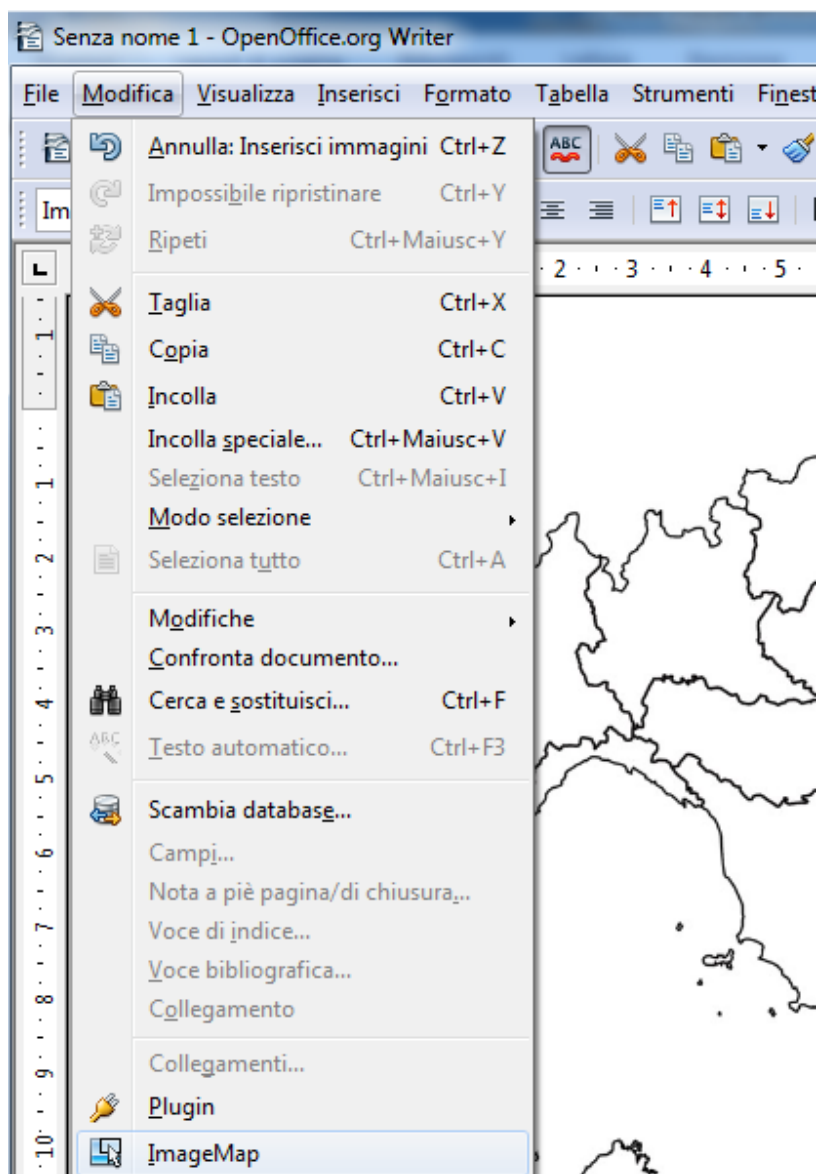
Senza nome 1 - OpenOffice.org Writer

File Modifica Visualizza Inserisci Formato Tabella Strumenti Finest

Im

Annulla: Inserisci immagini Ctrl+Z
Impossibile ripristinare Ctrl+Y
Ripeti Ctrl+Maiusc+Y

Taglia Ctrl+X
Copia Ctrl+C
Incolla Ctrl+V
Incolla speciale... Ctrl+Maiusc+V
Seleziona testo Ctrl+Maiusc+I
Modo selezione
Seleziona tutto Ctrl+A

Modifiche
Confronta documento...
Cerca e sostituisci... Ctrl+F
Testo automatico... Ctrl+F3

Scambia database...
Campi...
Nota a piè pagina/di chiusura...
Voce di indice...
Voce bibliografica...
Collegamento

Collegamenti...
Plugin
ImageMap

2 · 3 · 4 · 5

1 · 1 · 2 · 3 · 4 · 5 · 6 · 7 · 8 · 9 · 10